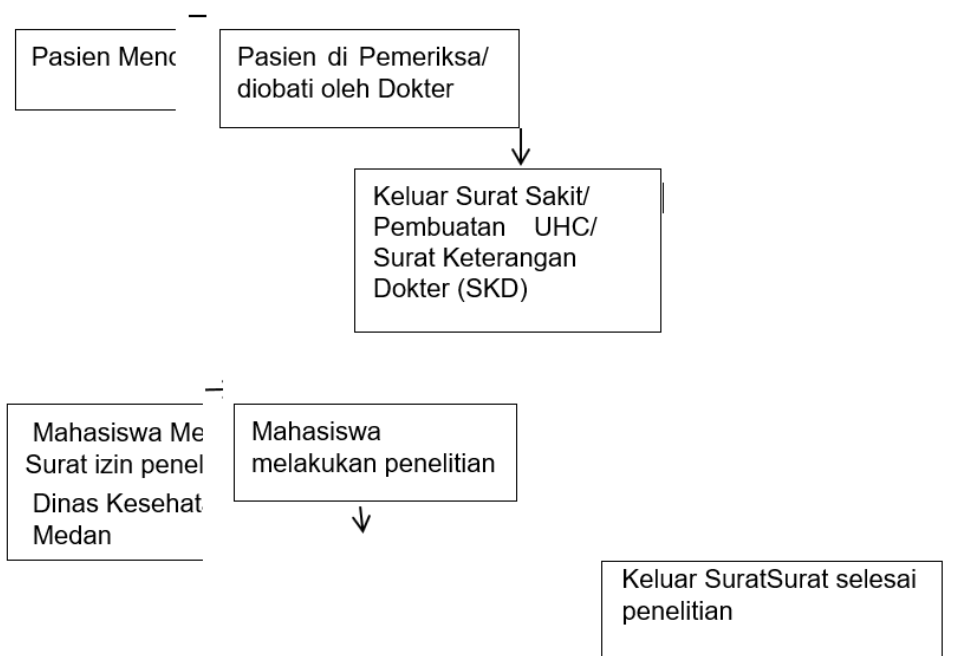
Pasien Menc

Pasien di Pemeriksa/ diobati oleh Dokter

Keluar Surat Sakit/ Pembuatan UHC/ Surat Keterangan Dokter (SKD)

Mahasiswa Me Surat izin penel Dinas Kesehat Medan

Mahasiswa melakukan penelitian

Keluar SuratSurat selesai penelitian